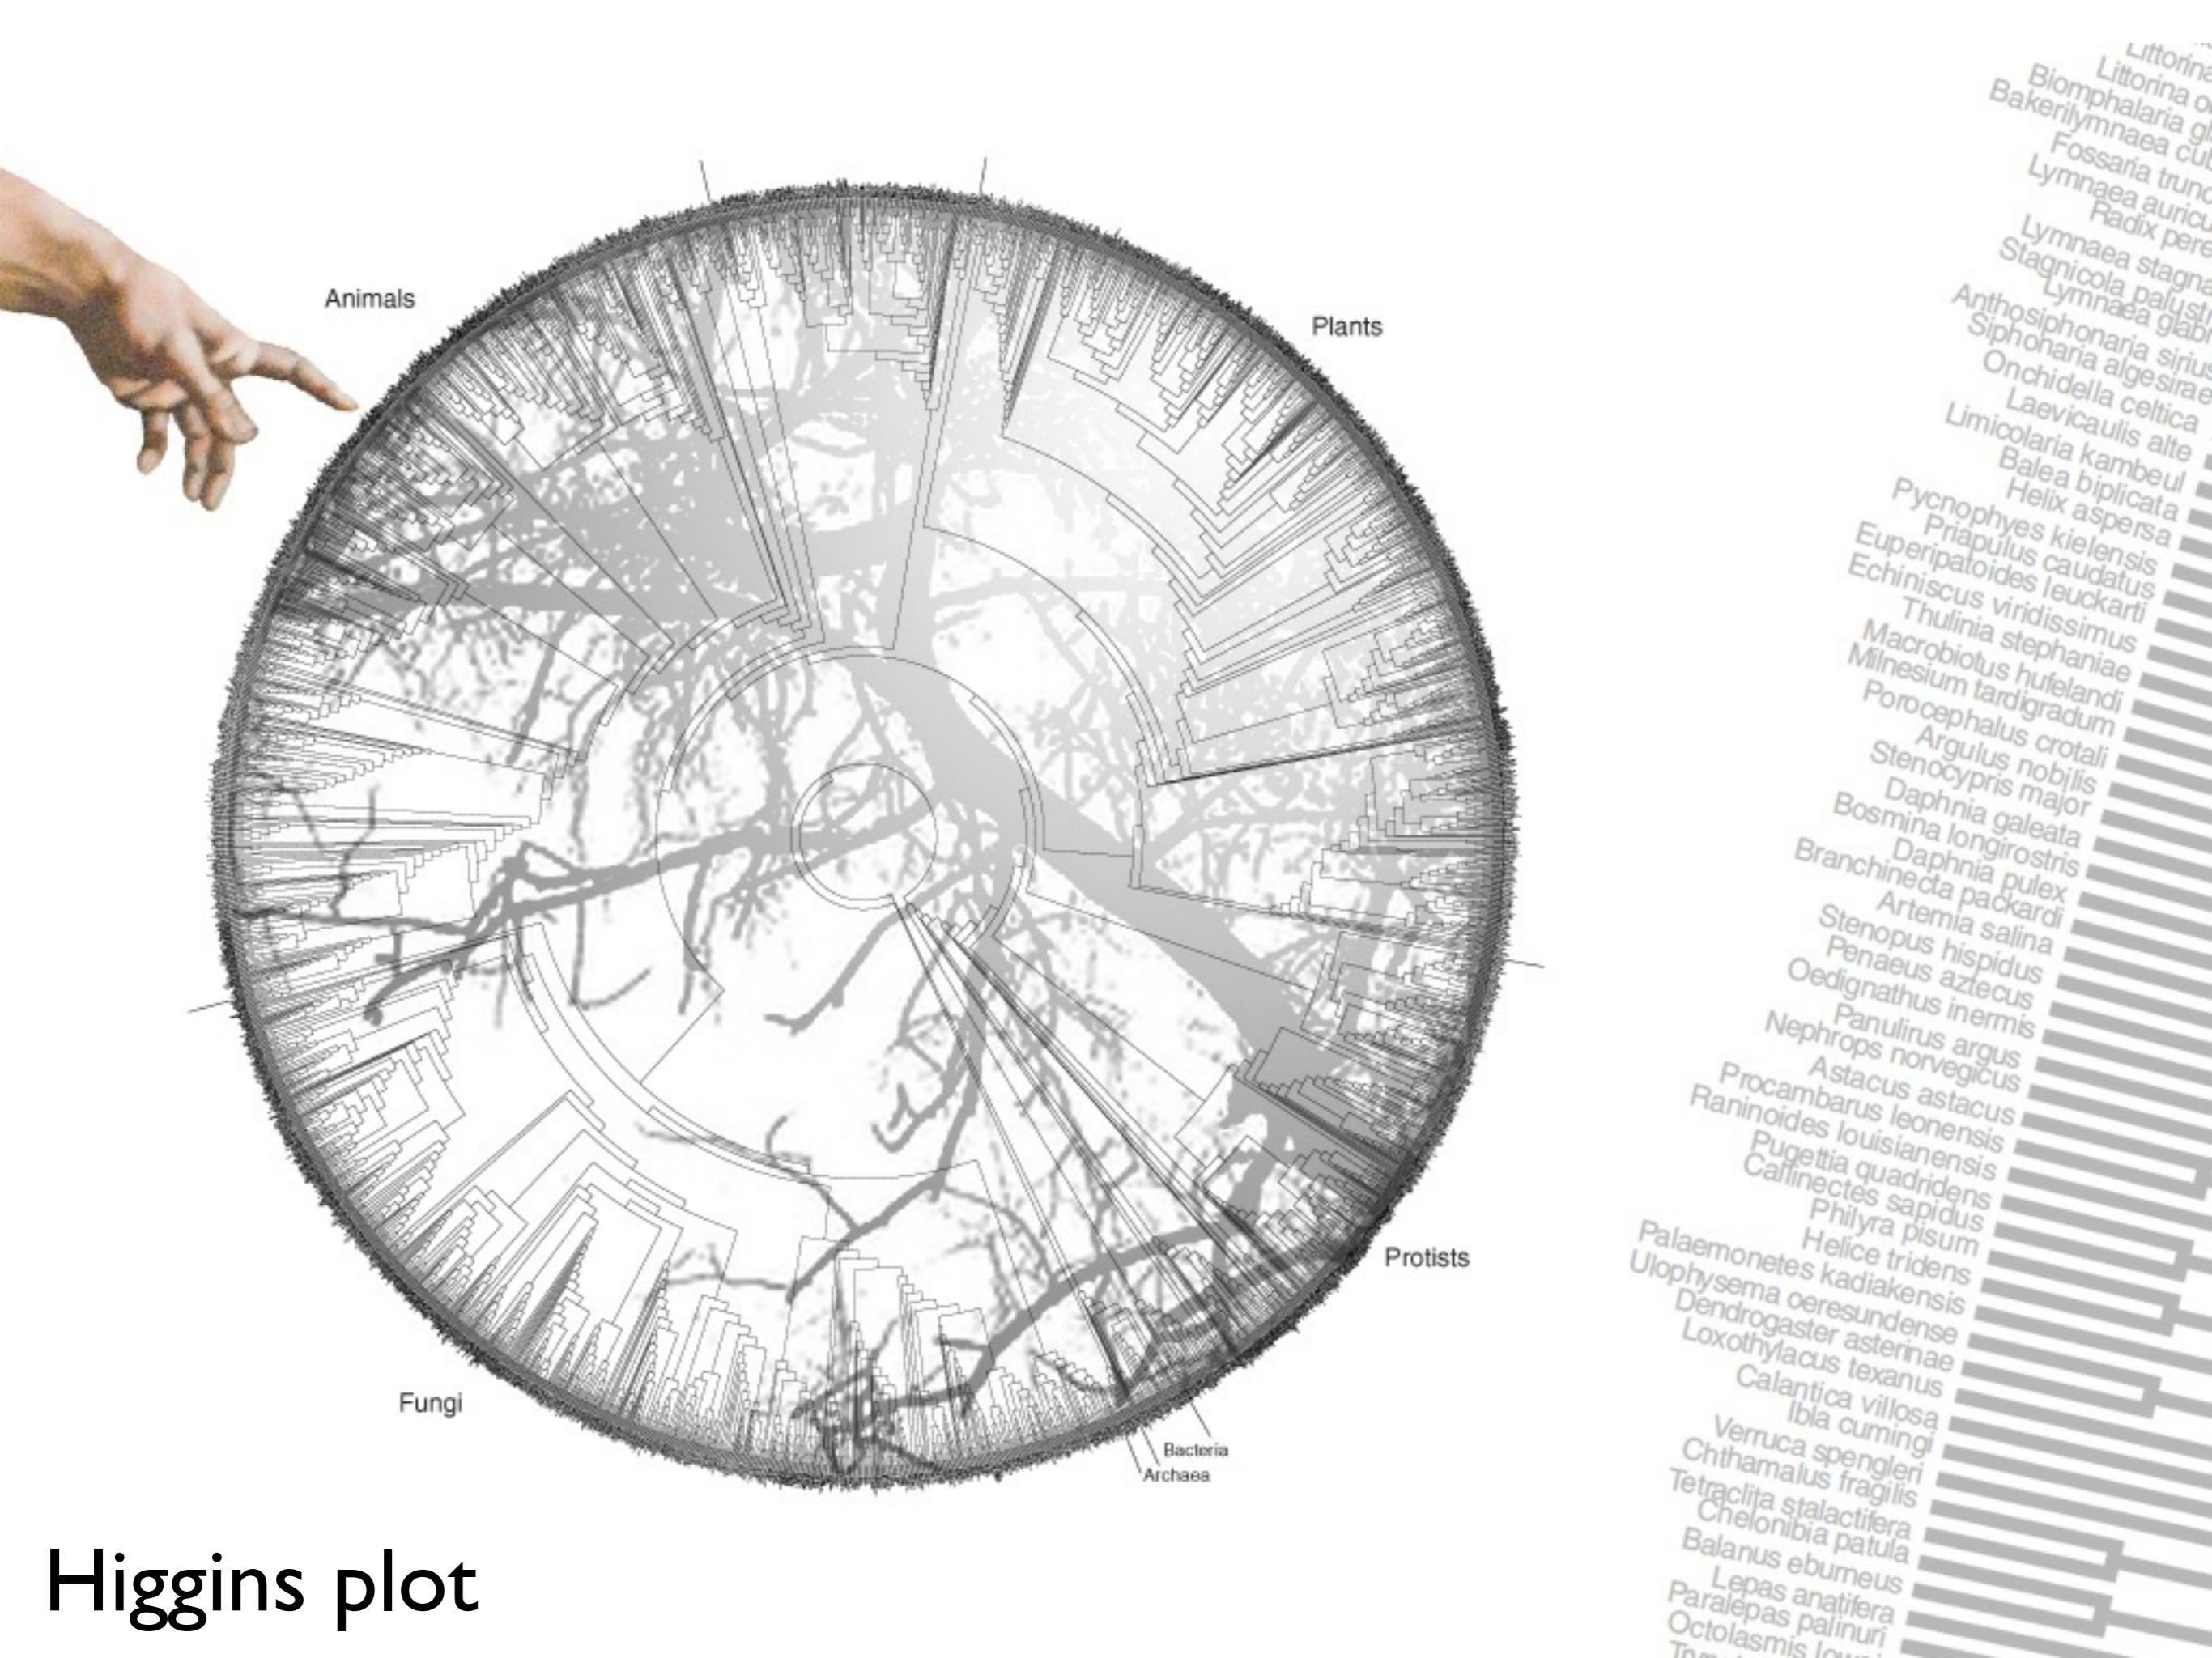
Animals

Plants

Protists

Fungi

Bacteria

Archaea

Higgins plot

Littorina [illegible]
Littorina o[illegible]
Biomphalaria gl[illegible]
Bakerilymnaea cub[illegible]
Fossaria trunc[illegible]
Lymnaea auricu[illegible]
Radix pere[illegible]
Lymnaea stagna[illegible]
Stagnicola palust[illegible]
Lymnaea glab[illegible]
Anthosiphonaria sirius
Siphonaria algesirae
Onchidella celtica
Laevicaulis alte
Limicolaria kambeul
Balea biplicata
Helix aspersa
Pycnophyes kielensis
Priapulus caudatus
Euperipatoides leuckarti
Echiniscus viridissimus
Thulinia stephaniae
Macrobiotus hufelandi
Milnesium tardigradum
Porocephalus crotali
Argulus nobilis
Stenocypris major
Daphnia galeata
Bosmina longirostris
Daphnia pulex
Branchinecta packardi
Artemia salina
Stenopus hispidus
Penaeus aztecus
Oedignathus inermis
Panulirus argus
Nephrops norvegicus
Astacus astacus
Procambarus leonensis
Raninoides louisianensis
Pugettia quadridens
Callinectes sapidus
Philyra pisum
Helice tridens
Palaemonetes kadiakensis
Ulophysema oeresundense
Dendrogaster asterinae
Loxothylacus texanus
Calantica villosa
Ibla cumingi
Verruca spengleri
Chthamalus fragilis
Tetraclita stalactifera
Chelonibia patula
Balanus eburneus
Lepas anatifera
Paralepas palinuri
Octolasmis lo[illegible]
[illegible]